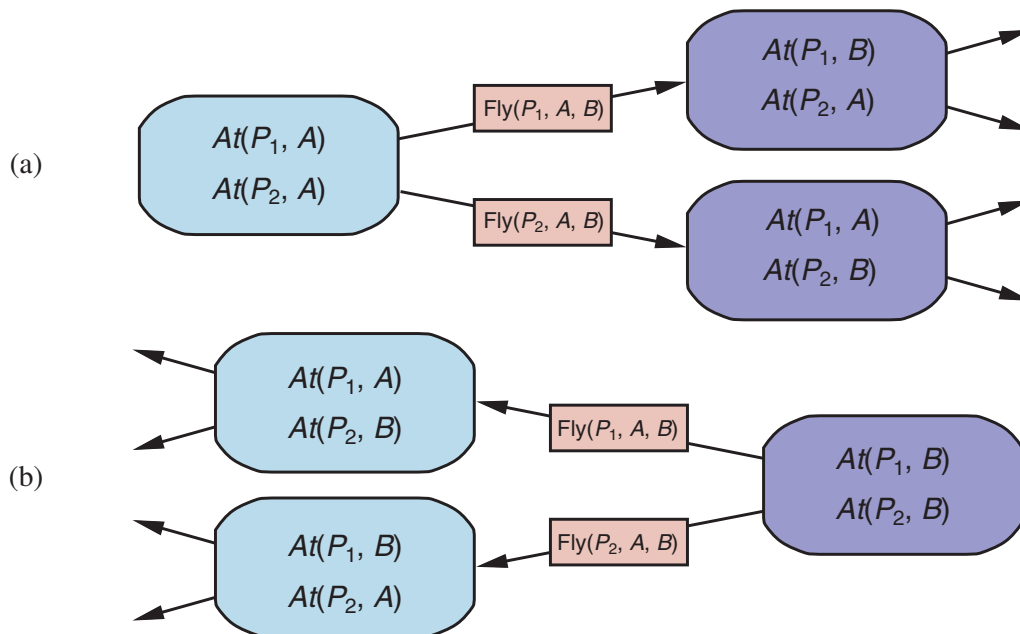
(a)

$At(P_1, A)$
$At(P_2, A)$

Fly($P_1$, $A$, $B$)

Fly($P_2$, $A$, $B$)

$At(P_1, B)$
$At(P_2, A)$

$At(P_1, A)$
$At(P_2, B)$

(b)

$At(P_1, A)$
$At(P_2, B)$

$At(P_1, B)$
$At(P_2, A)$

Fly($P_1$, $A$, $B$)

Fly($P_2$, $A$, $B$)

$At(P_1, B)$
$At(P_2, B)$